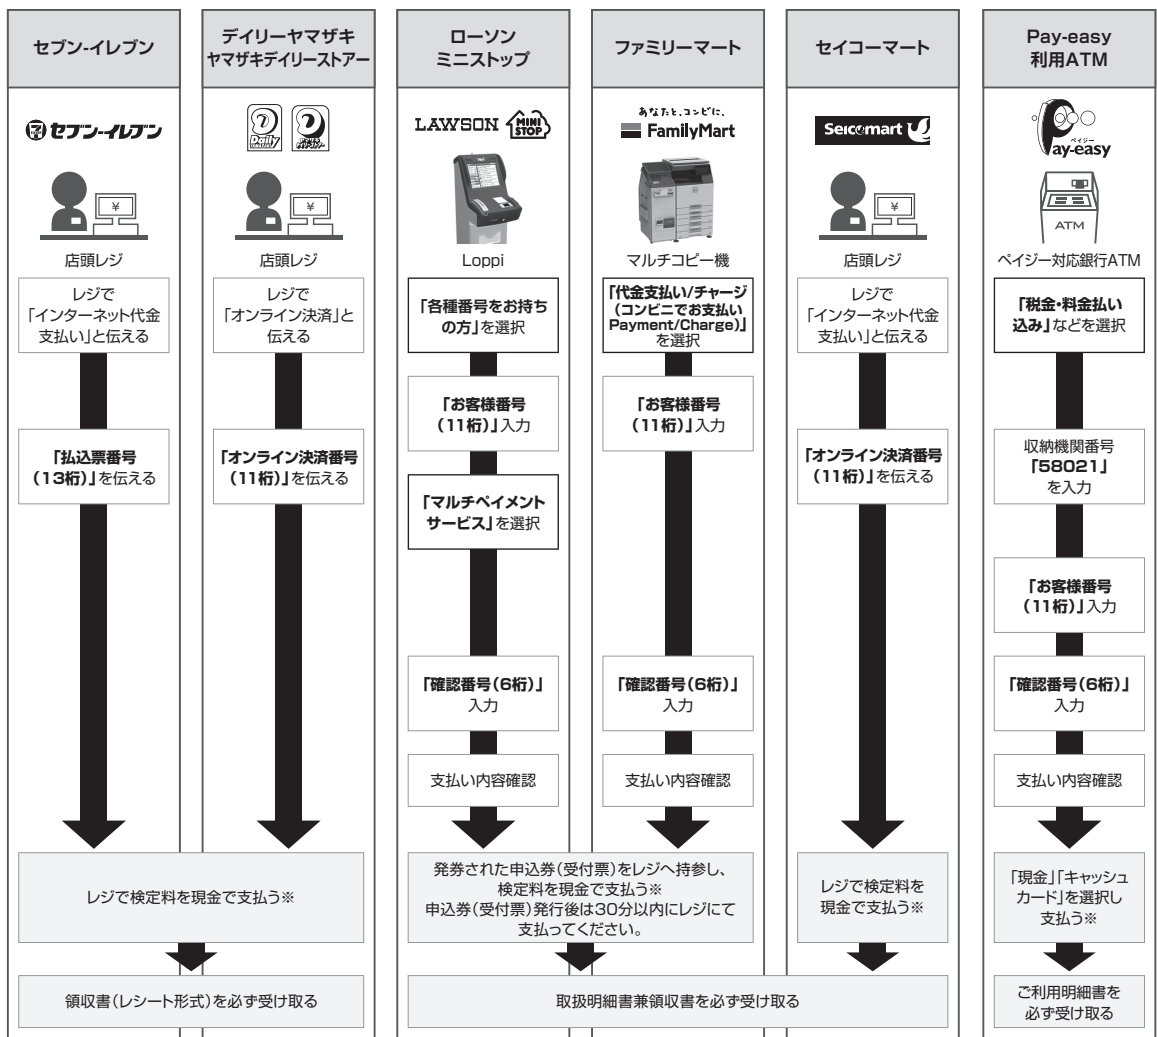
セブン-イレブン

セブン-イレブン

店頭レジ

レジで「インターネット代金支払い」と伝える

「払込票番号(13桁)」を伝える

レジで検定料を現金で支払う※

領収書(レシート形式)を必ず受け取る

デイリーヤマザキ
ヤマザキデイリーストアー

¥

店頭レジ

レジで「オンライン決済」と伝える

「オンライン決済番号(11桁)」を伝える

ローソン
ミニストップ

LAWSON MINI STOP

Loppi

「各種番号をお持ちの方」を選択

「お客様番号(11桁)」入力

「マルチペイメントサービス」を選択

「確認番号(6桁)」入力

支払い内容確認

ファミリーマート

あなたと、コンビに、
FamilyMart

マルチコピー機

「代金支払い/チャージ(コンビニでお支払いPayment/Charge)」を選択

「お客様番号(11桁)」入力

「確認番号(6桁)」入力

支払い内容確認

発券された申込券(受付票)をレジへ持参し、検定料を現金で支払う※
申込券(受付票)発行後は30分以内にレジにて支払ってください。

取扱明細書兼領収書を必ず受け取る

セイコーマート

Seicomart

¥

店頭レジ

レジで「インターネット代金支払い」と伝える

「オンライン決済番号(11桁)」を伝える

レジで検定料を現金で支払う※

Pay-easy
利用ATM

ペイジー
Pay-easy

ATM

ペイジー対応銀行ATM

「税金・料金払い込み」などを選択

収納機関番号「58021」を入力

「お客様番号(11桁)」入力

「確認番号(6桁)」入力

支払い内容確認

「現金」「キャッシュカード」を選択し支払う※

ご利用明細書を必ず受け取る